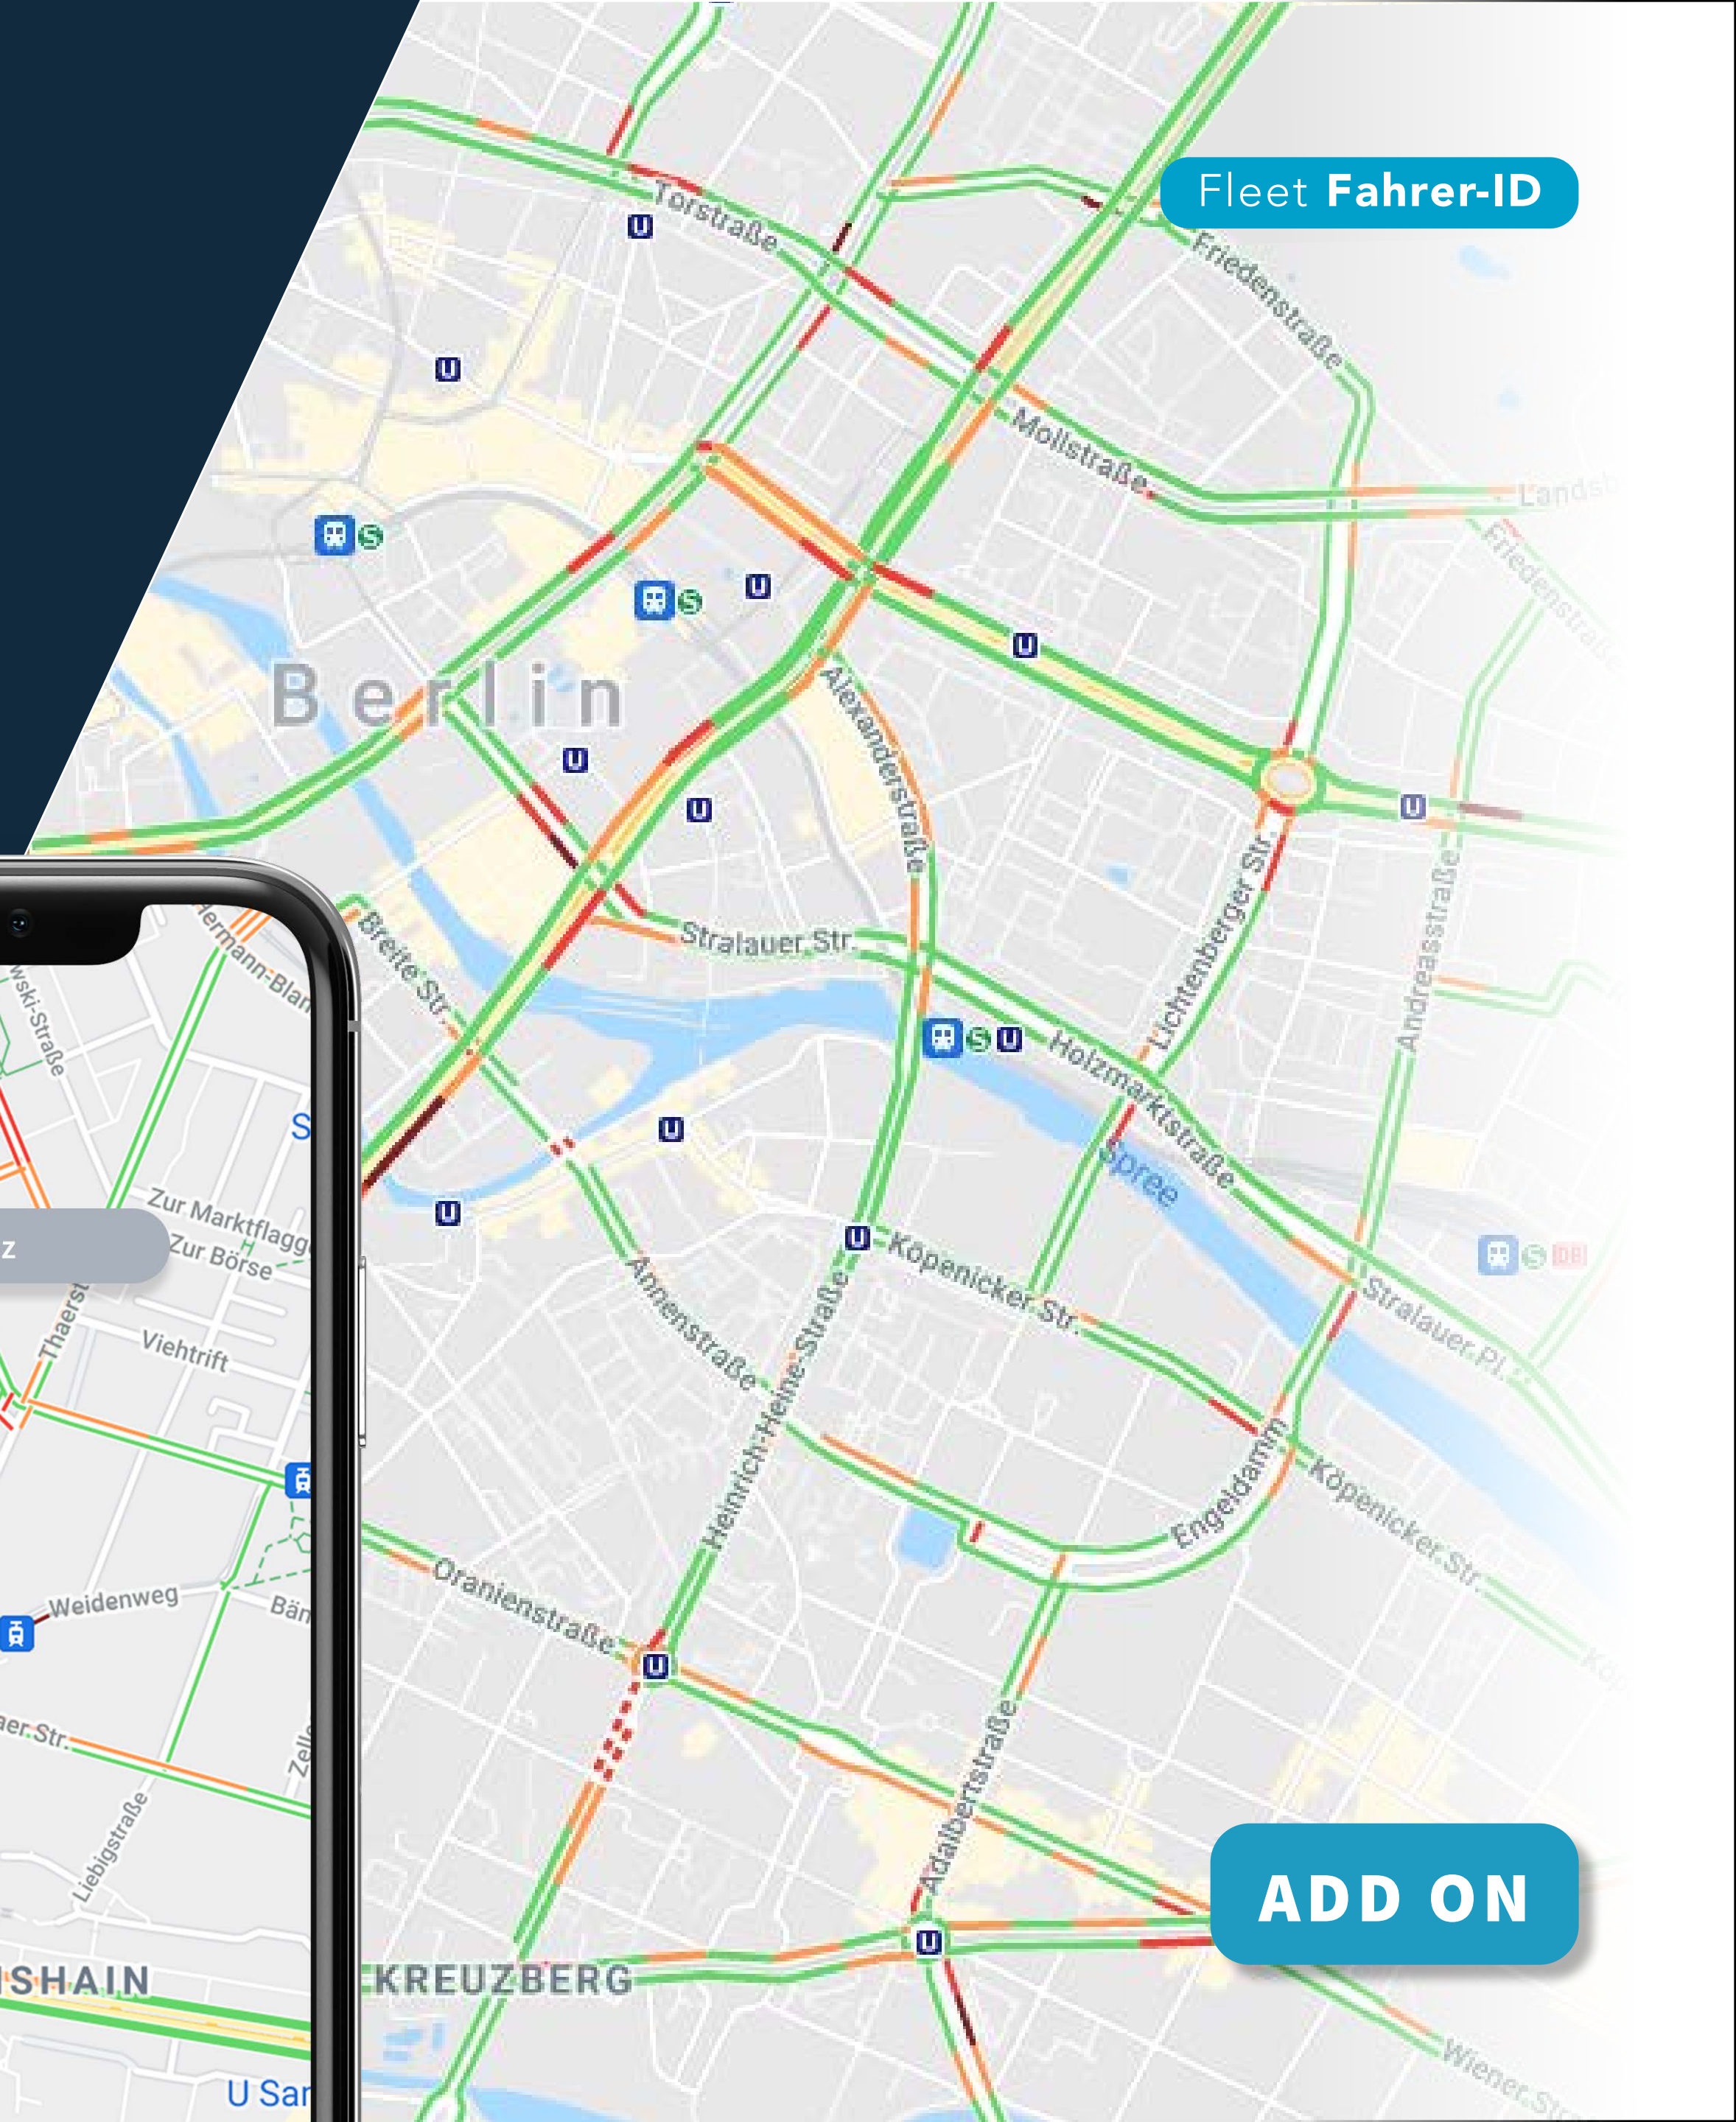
Fleet **Fahrer-ID**

Torstraße

Friedenstraße

Mollstraße

Landsb

Friedenstraße

Berlin

Alexanderstraße

Lichtenberger Str.

Andreasstraße

Stralauer Str.

Breite Str.

Holzmarktstraße

Spree

Köpenicker Str.

Annenstraße

Heinrich-Heine-Straße

Stralauer Pl.

Engeldamm

Köpenicker Str.

Oranienstraße

Adalbertstraße

KREUZBERG

Wiener Str.

ADD ON

ermann-Blan

wski-Straße

S

Zur Marktflagg

Zur Börse

z

Thaerst

Viehtrift

Weidenweg

Bän

aer Str.

Zelle

Liebigstraße

SHAIN

U Sar